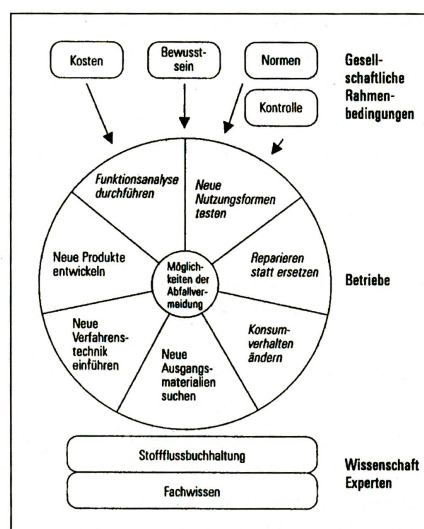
Kosten

Bewusstsein

Normen

Kontrolle

Gesellschaftliche Rahmenbedingungen

Funktionsanalyse durchführen

Neue Nutzungsformen testen

Neue Produkte entwickeln

Möglichkeiten der Abfallvermeidung

Reparieren statt ersetzen

Betriebe

Neue Verfahrenstechnik einführen

Neue Ausgangsmaterialien suchen

Konsumverhalten ändern

Stoffflussbuchhaltung

Fachwissen

Wissenschaft Experten